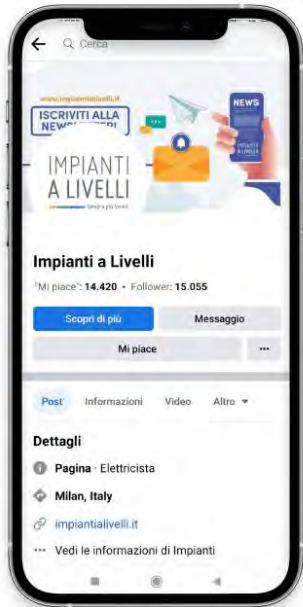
Cerca

www.impiantiailivelli.it
ISCRIVITI ALLA NEWS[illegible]
NEWS
ISCRIVITI ALLA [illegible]
IMPIANTI A LIVELLI
Sempre più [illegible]

Impianti a Livelli
"Mi piace": 14.420 • Follower: 15.055

Scopri di più
Messaggio
Mi piace
···

Post
Informazioni
Video
Altro

Dettagli
Pagina · Elettricista
Milan, Italy
impiantialivelli.it
··· Vedi le informazioni di Impianti